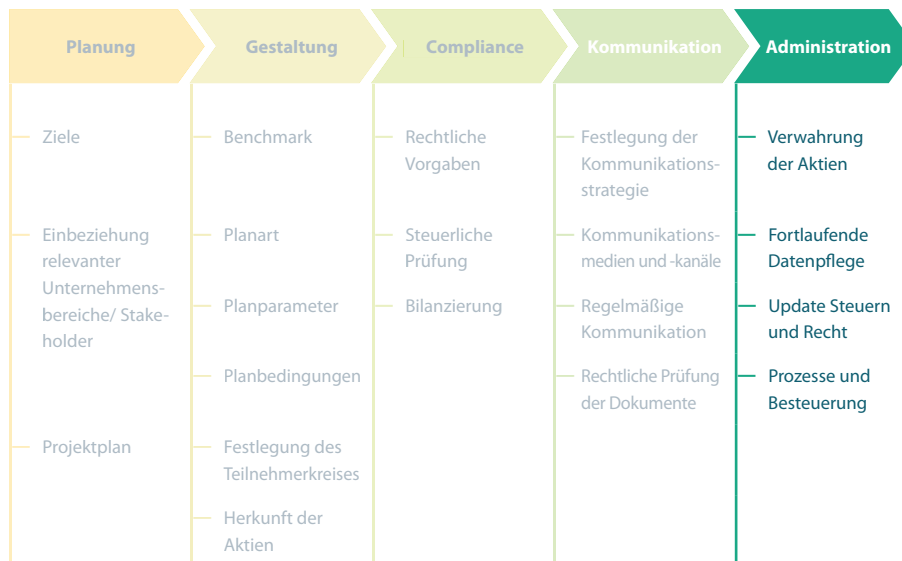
Planung

Ziele

Einbeziehung relevanter Unternehmensbereiche/ Stakeholder

Projektplan

Gestaltung

Benchmark

Planart

Planparameter

Planbedingungen

Festlegung des Teilnehmerkreises

Herkunft der Aktien

Compliance

Rechtliche Vorgaben

Steuerliche Prüfung

Bilanzierung

Kommunikation

Festlegung der Kommunikationsstrategie

Kommunikationsmedien und -kanäle

Regelmäßige Kommunikation

Rechtliche Prüfung der Dokumente

Administration

Verwahrung der Aktien

Fortlaufende Datenpflege

Update Steuern und Recht

Prozesse und Besteuerung